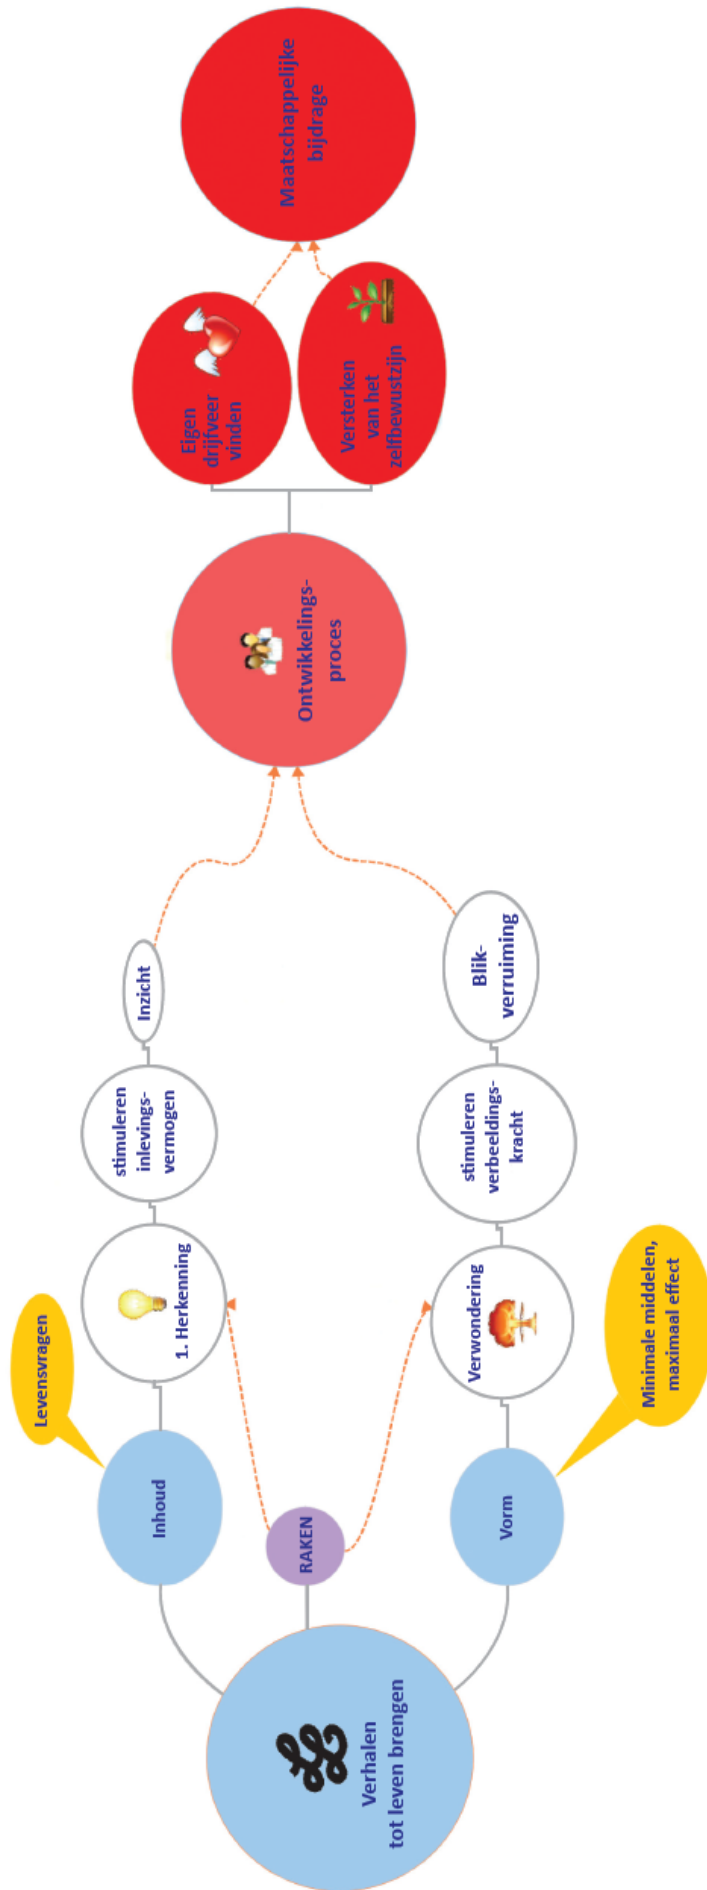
Verhalen tot leven brengen

Inhoud

Levensvragen

RAKEN

Vorm

Minimale middelen, maximaal effect

1. Herkenning

stimuleren inlevingsvermogen

Inzicht

Verwondering

stimuleren verbeeldingskracht

Blikverruiming

Ontwikkelingsproces

Eigen drijfveer vinden

Versterken van het zelfbewustzijn

Maatschappelijke bijdrage